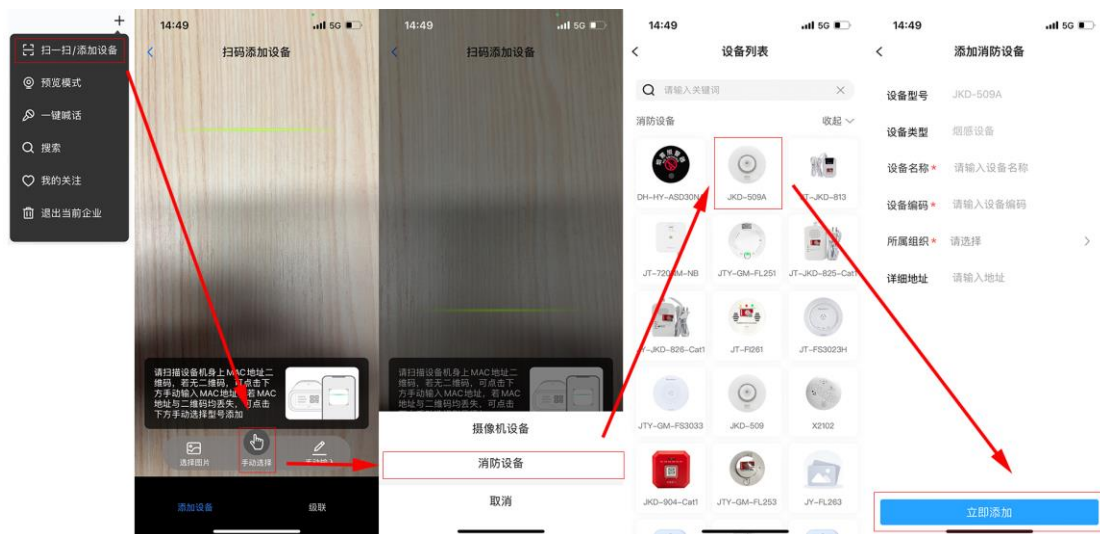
+
扫一扫/添加设备
预览模式
一键喊话
搜索
我的关注
退出当前企业

14:49 5G
扫码添加设备
请扫描设备机身上MAC地址二维码，若无二维码，可点击下方手动输入MAC地址，若MAC地址与二维码均丢失，可点击下方手动选择型号添加
选择图片
手动选择
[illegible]
添加设备
级联

14:49 5G
扫码添加设备
请扫描设备机身上MAC地址二维码，若无二维码，可点击下方手动输入MAC地址，若MAC地址与二维码均丢失，可点击
摄像机设备
消防设备
取消

14:49 5G
设备列表
请输入关键词
消防设备
收起
DH-HY-ASD30N
JKD-509A
JT-JKD-813
JT-720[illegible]M-NB
JTY-GM-FL251
JT-JKD-825-Cat1
JT-JKD-826-Cat1
JT-FI261
JT-FS3023H
JTY-GM-FS3033
JKD-509
X2102
JKD-904-Cat1
JTY-GM-FL253
JY-FL263

14:49 5G
添加消防设备
设备型号 JKD-509A
设备类型 烟感设备
设备名称* 请输入设备名称
设备编码* 请输入设备编码
所属组织* 请选择
详细地址 请输入地址
立即添加